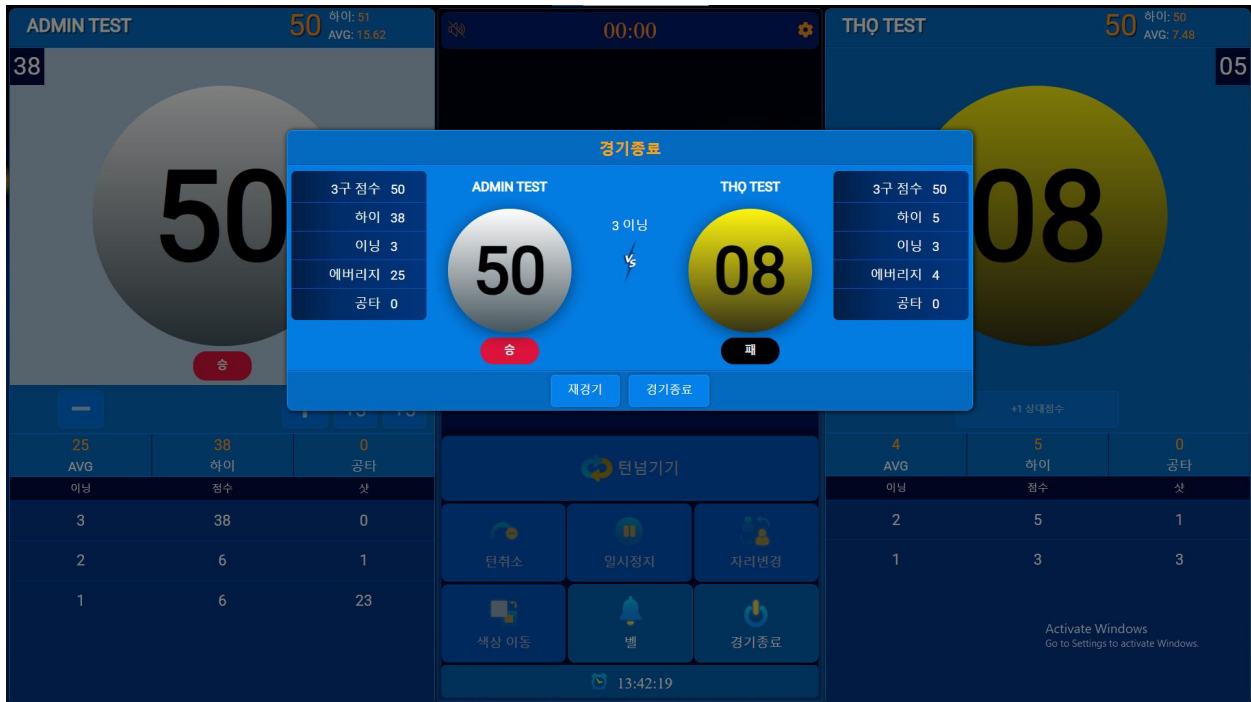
ADMIN TEST 50 하이: 51 AVG: 15.62

38

50

승

00:00

THỌ TEST 50 하이: 50 AVG: 7.48

05

08

경기종료

| 3구 점수 | 50 |
|---|---|
| 하이 | 38 |
| 이닝 | 3 |
| 에버리지 | 25 |
| 공타 | 0 |

ADMIN TEST

50

승

3 이닝

VS

THỌ TEST

08

패

| 3구 점수 | 50 |
|---|---|
| 하이 | 5 |
| 이닝 | 3 |
| 에버리지 | 4 |
| 공타 | 0 |

재경기 경기종료

+1 상대점수

| 25 AVG | 38 하이 | 0 공타 |
|---|---|---|
| 이닝 | 점수 | 샷 |
| 3 | 38 | 0 |
| 2 | 6 | 1 |
| 1 | 6 | 23 |

턴넘기기

턴취소 일시정지 자리변경

색상 이동 벨 경기종료

13:42:19

| 4 AVG | 5 하이 | 0 공타 |
|---|---|---|
| 이닝 | 점수 | 샷 |
| 2 | 5 | 1 |
| 1 | 3 | 3 |

Activate Windows
Go to Settings to activate Windows.